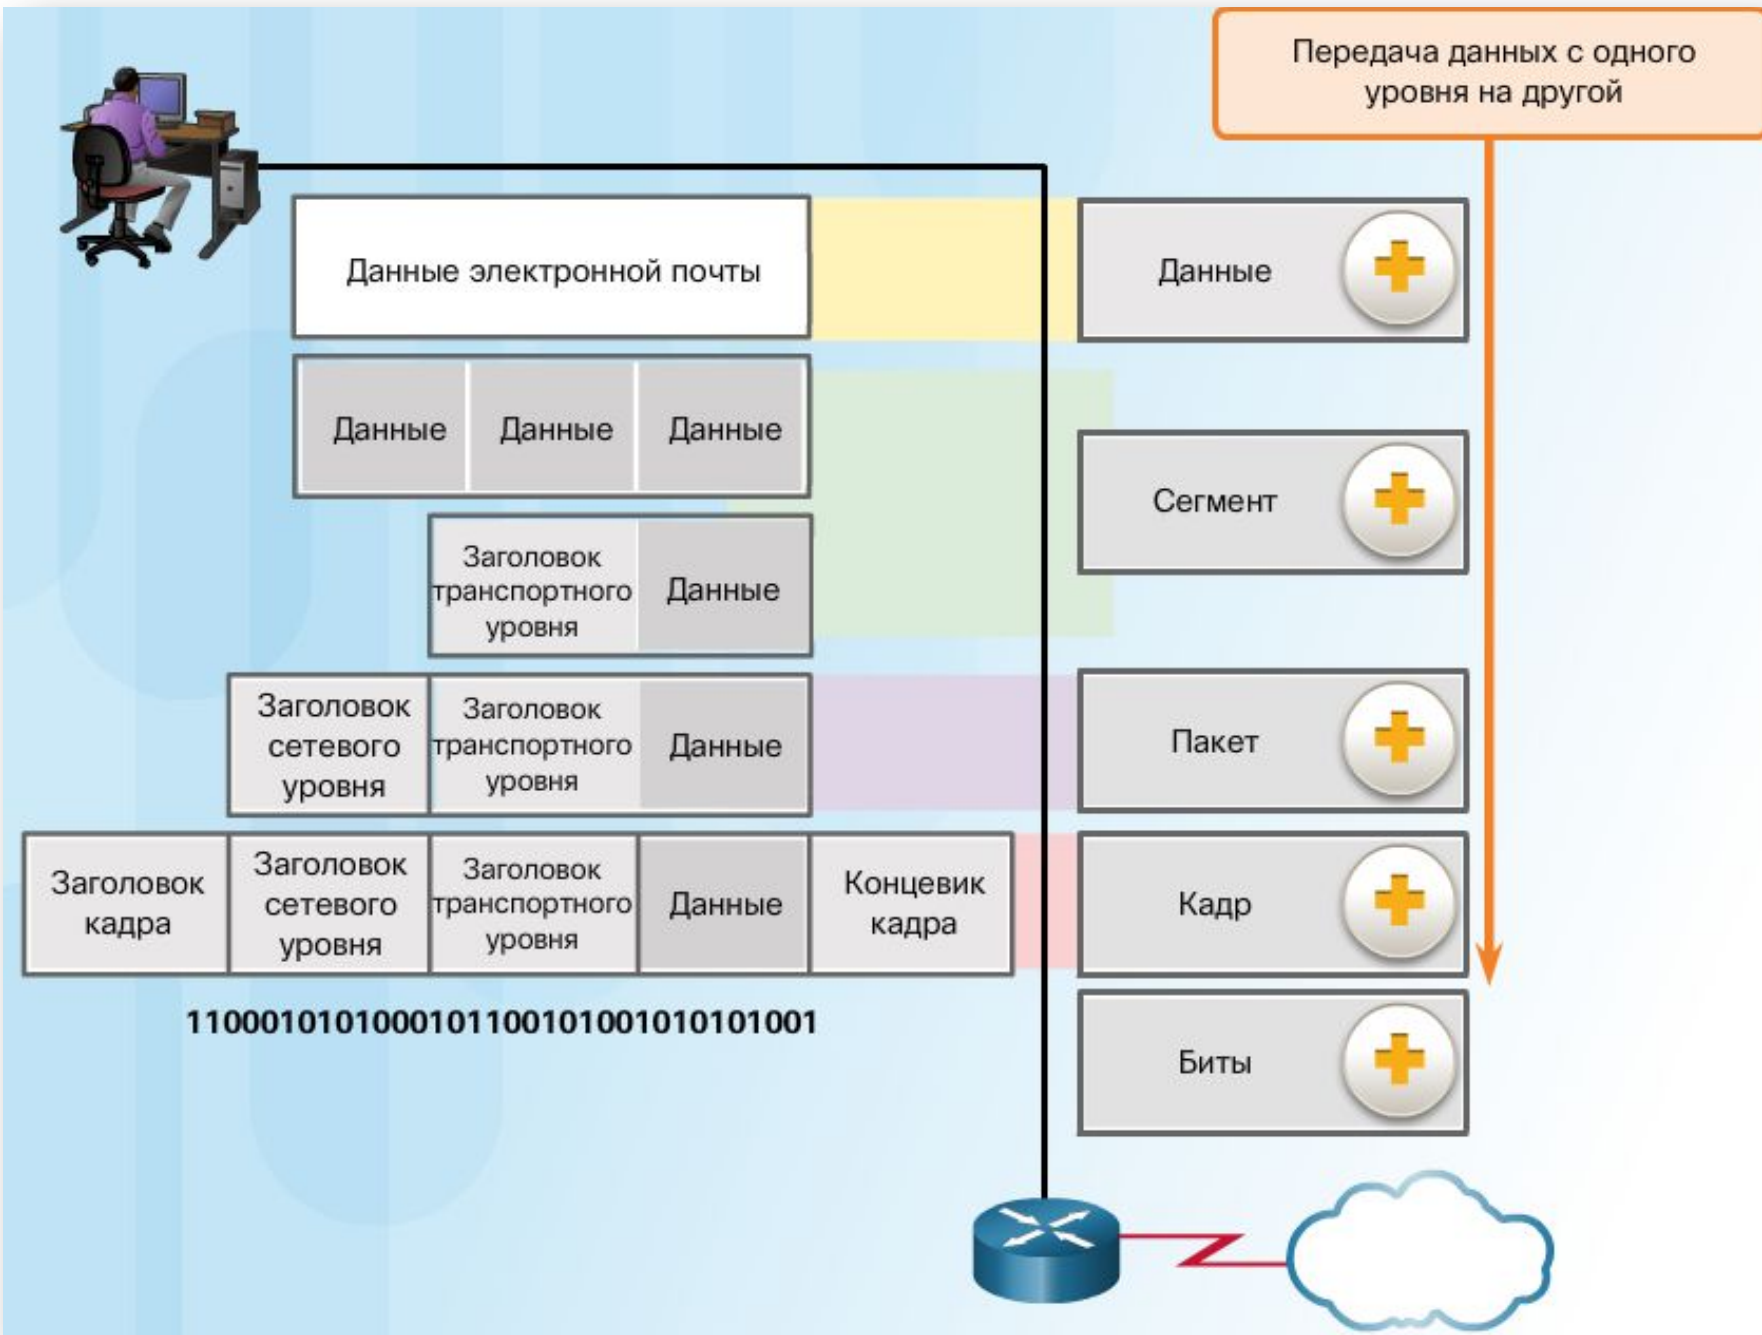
Передача данных с одного уровня на другой

Данные электронной почты

Данные

Данные | Данные | Данные

Сегмент

Заголовок транспортного уровня | Данные

Заголовок сетевого уровня | Заголовок транспортного уровня | Данные

Пакет

Заголовок кадра | Заголовок сетевого уровня | Заголовок транспортного уровня | Данные | Концевик кадра

Кадр

1100010101000101100101001010101001

Биты